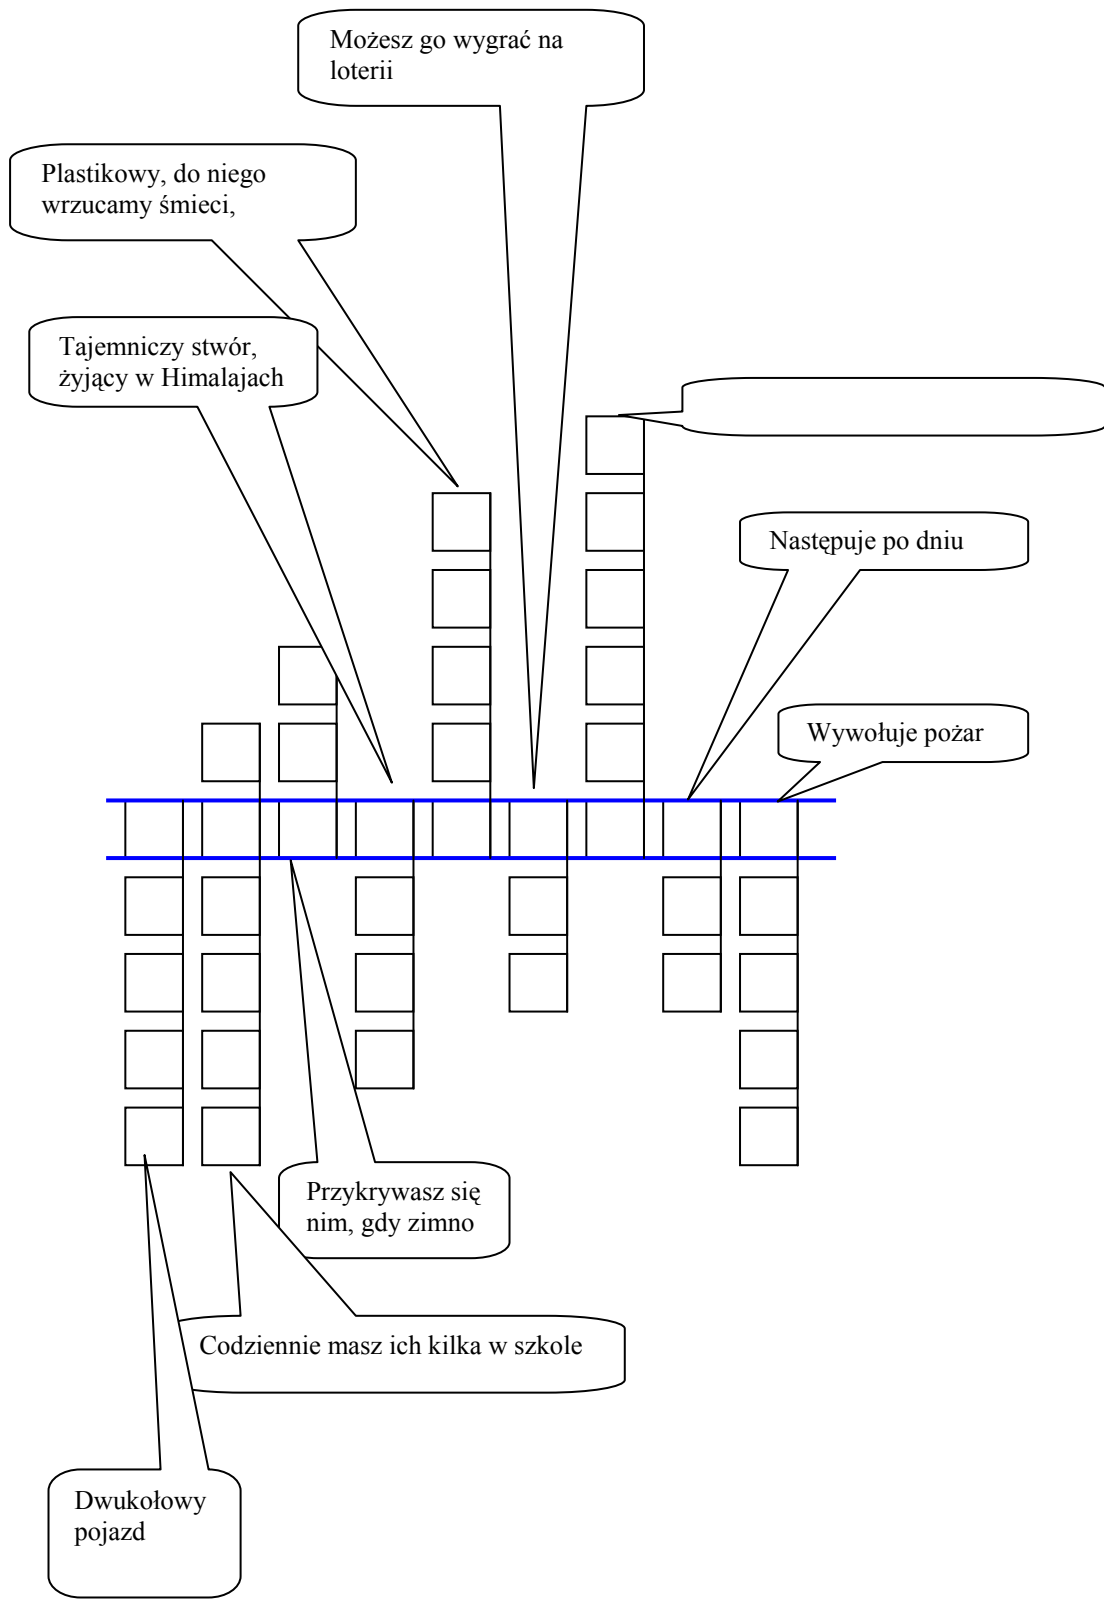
Możesz go wygrać na loterii

Plastikowy, do niego wrzucamy śmieci,

Tajemniczy stwór, żyjący w Himalajach

Następuje po dniu

Wywołuje pożar

Przykrywasz się nim, gdy zimno

Codziennie masz ich kilka w szkole

Dwukołowy pojazd